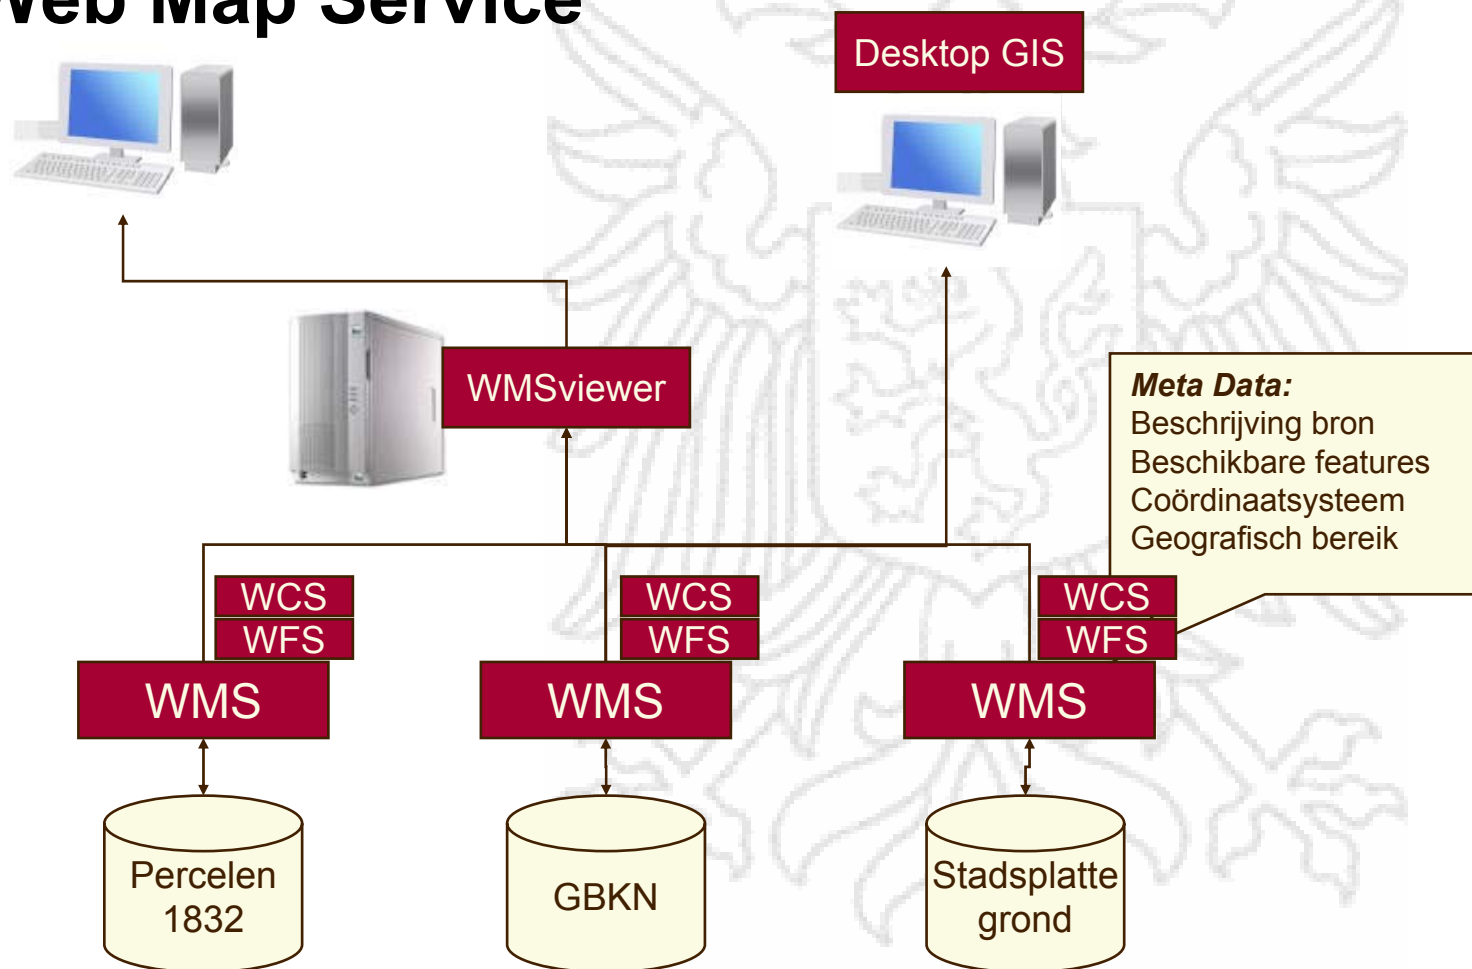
Web Map Service

Desktop GIS

WMSviewer

Meta Data:
Beschrijving bron
Beschikbare features
Coördinaatsysteem
Geografisch bereik

WCS
WFS
WMS

WCS
WFS
WMS

WCS
WFS
WMS

Percelen 1832

GBKN

Stadsplatte grond